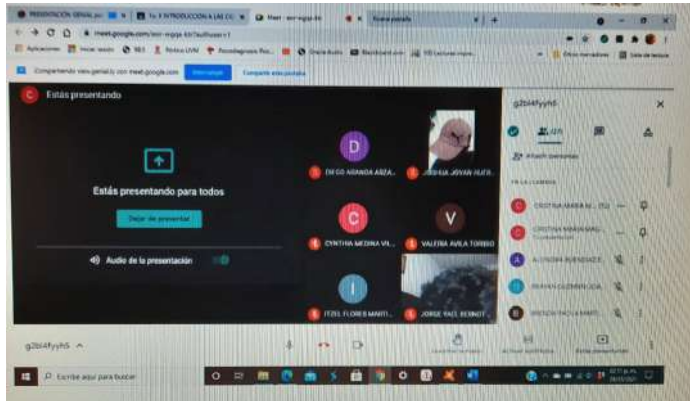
PRESENTACION GENIAL
Tu 3 INTRODUCCION A LAS CC
Meet
Nueva pestaña
meet.google.com
Aplicaciones
Hotmail
Compartiendo view.genial.ly con meet.google.com
Dejar de compartir
Compartir esta pestaña
Estás presentando
Estás presentando para todos
Dejar de presentar
Audio de la presentación
D
DIEGO ARANDA ARZA...
JOSELIN JOVAN HUER...
C
CYNTHIA MEDINA VI...
V
VALERIA AVILA TORRES
I
ITZEL FLORES MARTI...
JORGE YAEL REBNOT...
g2bi4fyyh6
Añadir personas
EN LA LLAMADA
CRISTINA MARIA M...
CRISTINA MARIA MAL...
A
ALONDRA BUENROSTR...
BRAYAN
D
g2bi4fyyh6
Escribe aquí para buscar